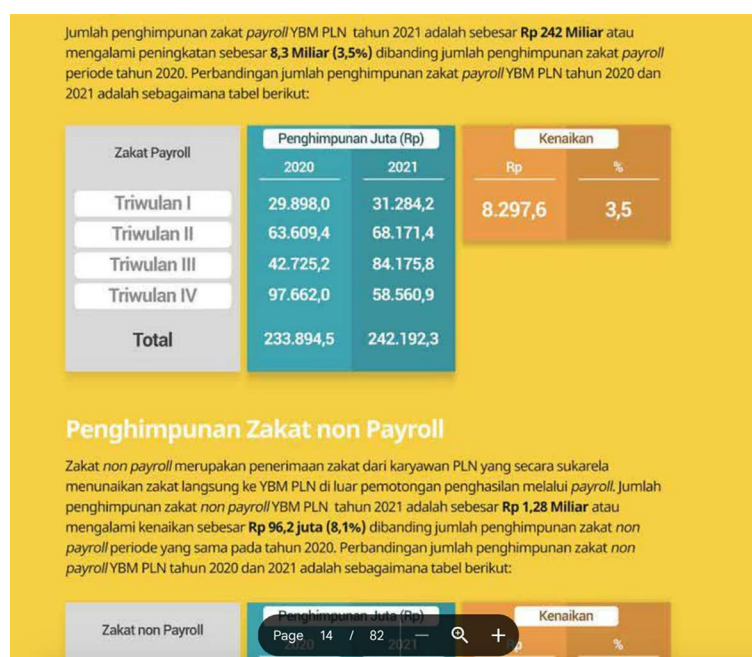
Jumlah penghimpunan zakat *payroll* YBM PLN tahun 2021 adalah sebesar **Rp 242 Miliar** atau mengalami peningkatan sebesar **8,3 Miliar (3,5%)** dibanding jumlah penghimpunan zakat *payroll* periode tahun 2020. Perbandingan jumlah penghimpunan zakat *payroll* YBM PLN tahun 2020 dan 2021 adalah sebagaimana tabel berikut:

| Zakat Payroll | Penghimpunan Juta (Rp) 2020 | Penghimpunan Juta (Rp) 2021 | Kenaikan Rp | Kenaikan % |
|---|---|---|---|---|
| Triwulan I | 29.898,0 | 31.284,2 | 8.297,6 | 3,5 |
| Triwulan II | 63.609,4 | 68.171,4 | | |
| Triwulan III | 42.725,2 | 84.175,8 | | |
| Triwulan IV | 97.662,0 | 58.560,9 | | |
| Total | 233.894,5 | 242.192,3 | | |

Penghimpunan Zakat non Payroll

Zakat *non payroll* merupakan penerimaan zakat dari karyawan PLN yang secara sukarela menunaikan zakat langsung ke YBM PLN di luar pemotongan penghasilan melalui *payroll*. Jumlah penghimpunan zakat *non payroll* YBM PLN tahun 2021 adalah sebesar **Rp 1,28 Miliar** atau mengalami kenaikan sebesar **Rp 96,2 juta (8,1%)** dibanding jumlah penghimpunan zakat *non payroll* periode yang sama pada tahun 2020. Perbandingan jumlah penghimpunan zakat *non payroll* YBM PLN tahun 2020 dan 2021 adalah sebagaimana tabel berikut:

| Zakat non Payroll | Penghimpunan Juta (Rp) 2020 | 2021 | Kenaikan Rp | % |
|---|---|---|---|---|

Page 14 / 82 — +